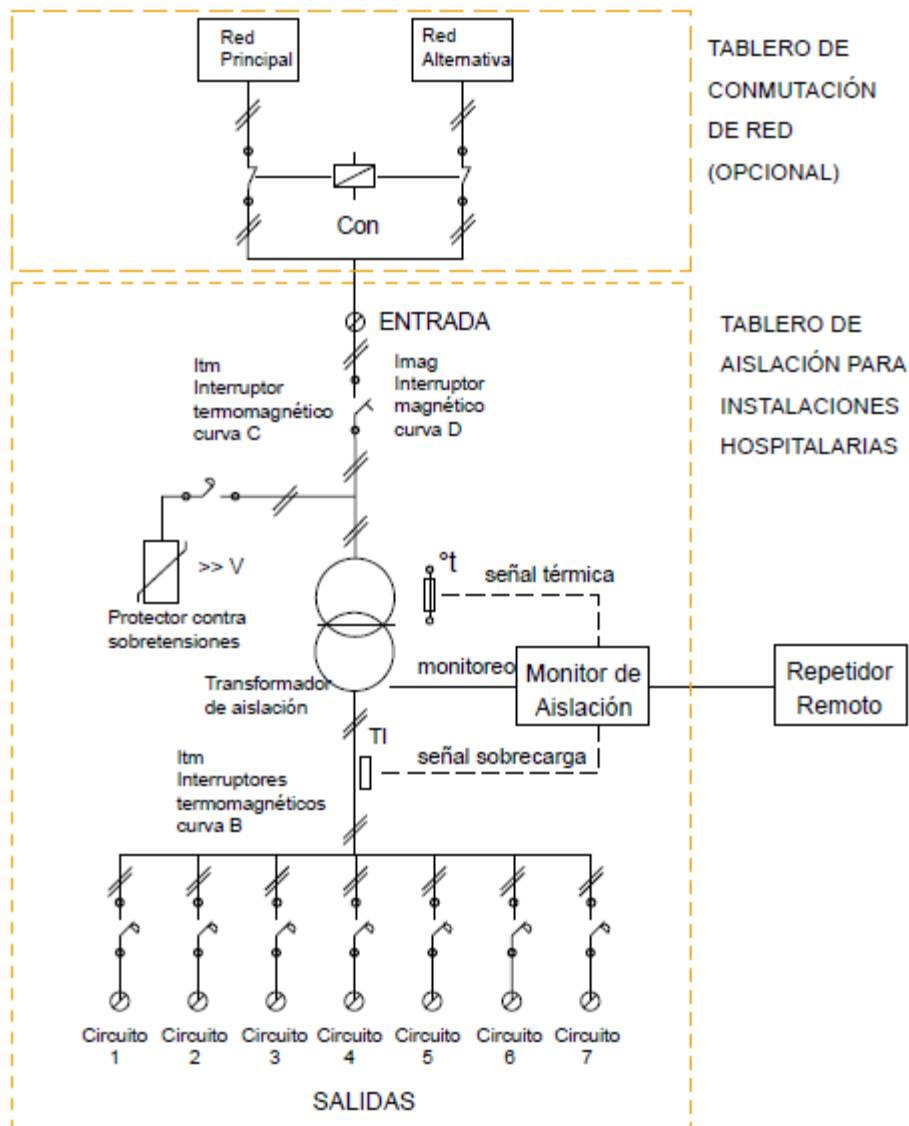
Red Principal

Red Alternativa

TABLERO DE CONMUTACIÓN DE RED (OPCIONAL)

Con

ENTRADA

TABLERO DE AISLACIÓN PARA INSTALACIONES HOSPITALARIAS

Itm Interruptor termomagnético curva C

Imag Interruptor magnético curva D

>> V

Protector contra sobretensiones

°t

señal térmica

monitoreo

Monitor de Aislación

Repetidor Remoto

Transformador de aislación

TI

señal sobrecarga

Itm Interruptores termomagnéticos curva B

Circuito 1

Circuito 2

Circuito 3

Circuito 4

Circuito 5

Circuito 6

Circuito 7

SALIDAS